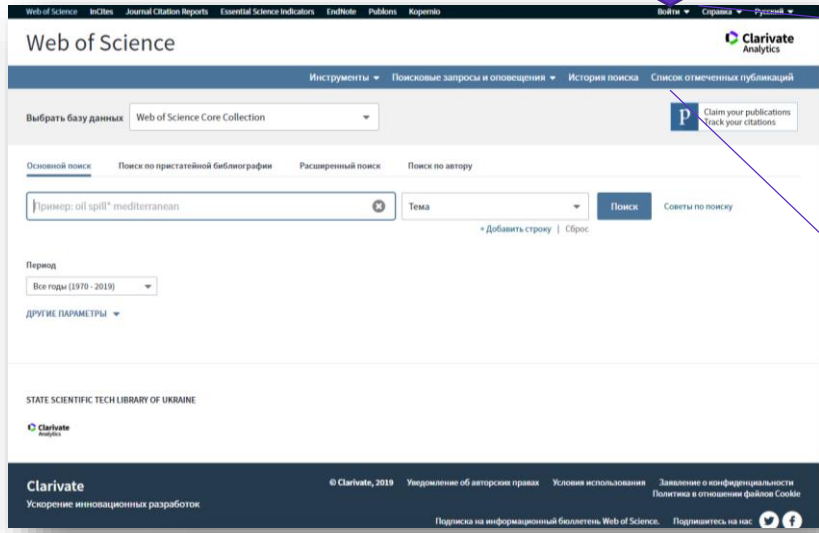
Web of Science InCites Journal Citation Reports Essential Science Indicators EndNote Publons Kopernio

Войти ▾ Справка ▾ Русский ▾

Web of Science

Clarivate Analytics

Инструменты ▾ Поисковые запросы и оповещения ▾ История поиска Список отмеченных публикаций

Выбрать базу данных Web of Science Core Collection

Claim your publications Track your citations

Основной поиск Поиск по пристатейной библиографии Расширенный поиск Поиск по автору

Пример: oil spill* mediterranean

Тема

Поиск

Советы по поиску

+ Добавить строку | Сброс

Период

Все годы (1970 - 2019)

ДРУГИЕ ПАРАМЕТРЫ ▾

STATE SCIENTIFIC TECH LIBRARY OF UKRAINE

Clarivate Analytics

Clarivate

Ускорение инновационных разработок

© Clarivate, 2019 Уведомление об авторских правах Условия использования Заявление о конфиденциальности Политика в отношении файлов Cookie

Подписка на информационный бюллетень Web of Science. Подпишитесь на нас